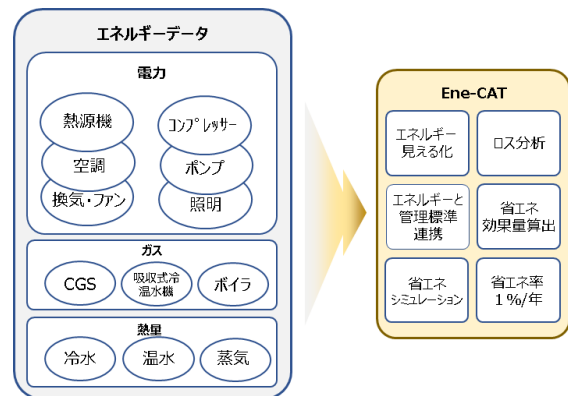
エネルギーデータ

電力

熱源機
空調
換気・ファン

コンプレッサー
ポンプ
照明

ガス

CGS
吸収式冷温水機
ボイラ

熱量

冷水
温水
蒸気

Ene-CAT

エネルギー見える化
ロス分析
エネルギーと管理標準連携
省エネ効果量算出
省エネシミュレーション
省エネ率1%/年